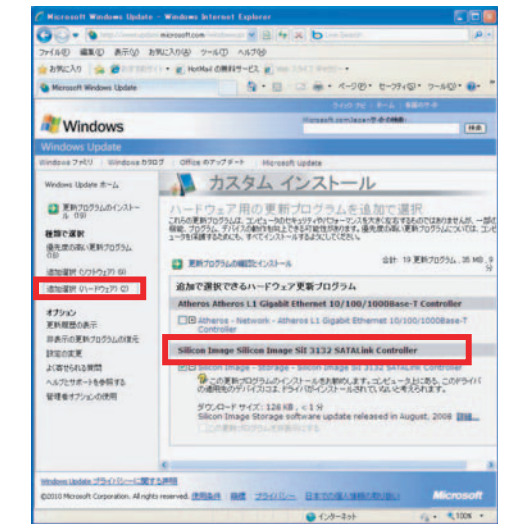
Microsoft Windows Update - Windows Internet Explorer

http://www.update.microsoft.com/windowsupdate

Live Search

ファイル(F) 編集(E) 表示(V) お気に入り(A) ツール(T) ヘルプ(H)

お気に入り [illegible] Hotmail の無料サービス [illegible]

Microsoft Windows Update

ページ(P) セーフティ(S) ツール(O)

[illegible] ホーム 非表示

Windows

Windows Update

Windows ファミリ | Windows カタログ | Office のアップデート | Microsoft Update

Windows Update ホーム

更新プログラムのインストール (19)

種類で選択

優先度の高い更新プログラム (13)

追加選択 (ソフトウェア) (6)

追加選択 (ハードウェア) (2)

オプション

更新履歴の表示

非表示の更新プログラムの復元

設定の変更

よく寄せられる質問

ヘルプとサポートを参照する

管理者オプションの使用

カスタム インストール

ハードウェア用の更新プログラムを追加で選択

これらの更新プログラムは、コンピュータのセキュリティやパフォーマンスを大きく改善するものではありませんが、一部の機能、プログラム、デバイスの動作を向上させる可能性があります。優先度の高い更新プログラムについては、コンピュータを保護するためにも、すべてインストールするようにしてください。

更新プログラムの確認とインストール

合計: 19 更新プログラム, 35 MB, 9 分

追加で選択できるハードウェア更新プログラム

Atheros Atheros L1 Gigabit Ethernet 10/100/1000Base-T Controller

Atheros - Network - Atheros L1 Gigabit Ethernet 10/100/1000Base-T Controller

Silicon Image Silicon Image SiI 3132 SATALink Controller

Silicon Image - Storage - Silicon Image SiI 3132 SATALink Controller

この更新プログラムのインストールを判断して、コンピュータ上にある、このドライバの適用先のデバイスには、ドライバがインストールされていないと考えます。

ダウンロード サイズ : 128 KB , < 1 分

Silicon Image Storage software update released in August, 2008 詳細...

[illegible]

Windows Update プライバシーに関する声明

©2010 Microsoft Corporation. All rights reserved. 使用条件 | 商標 | プライバシー | 日本での個人情報の取り扱いについて

Microsoft

インターネット

100%